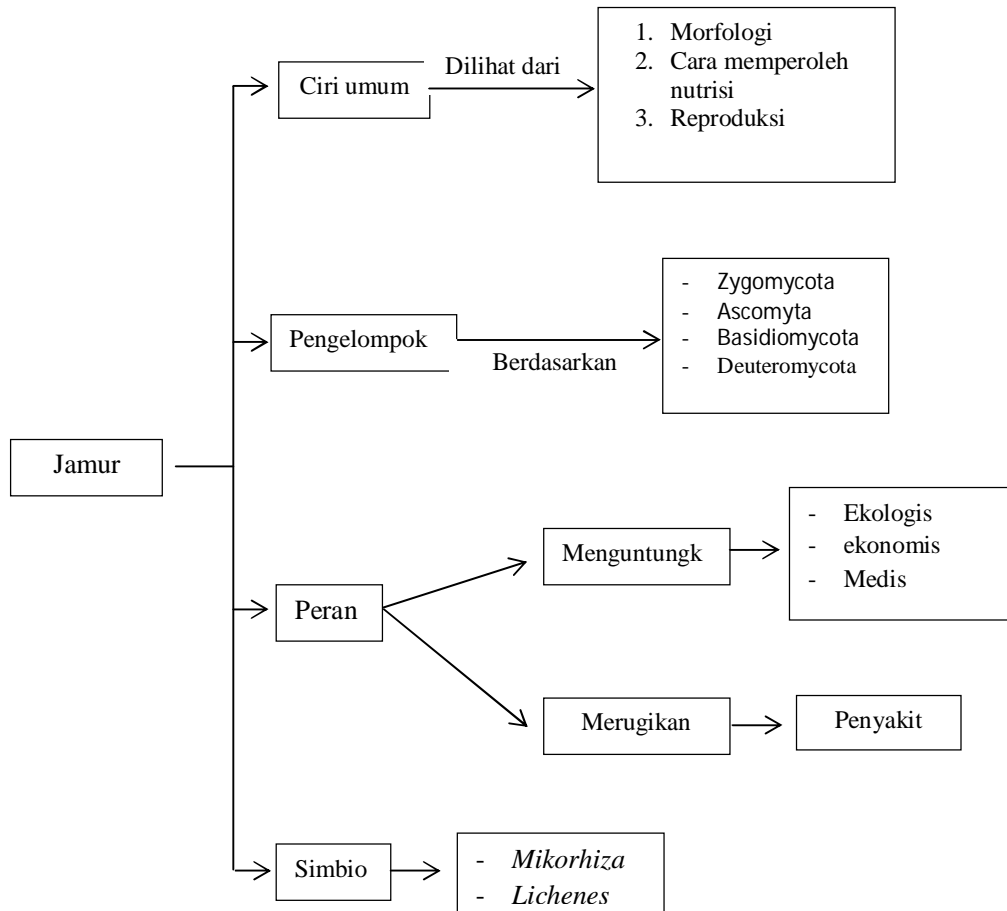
Jamur

Ciri umum

Dilihat dari

1. Morfologi
2. Cara memperoleh nutrisi
3. Reproduksi

Pengelompok

Berdasarkan

- Zygomycota
- Ascomyta
- Basidiomycota
- Deuteromycota

Peran

Menguntungk

- Ekologis
- ekonomis
- Medis

Merugikan

Penyakit

Simbio

- *Mikorhiza*
- *Lichenes*